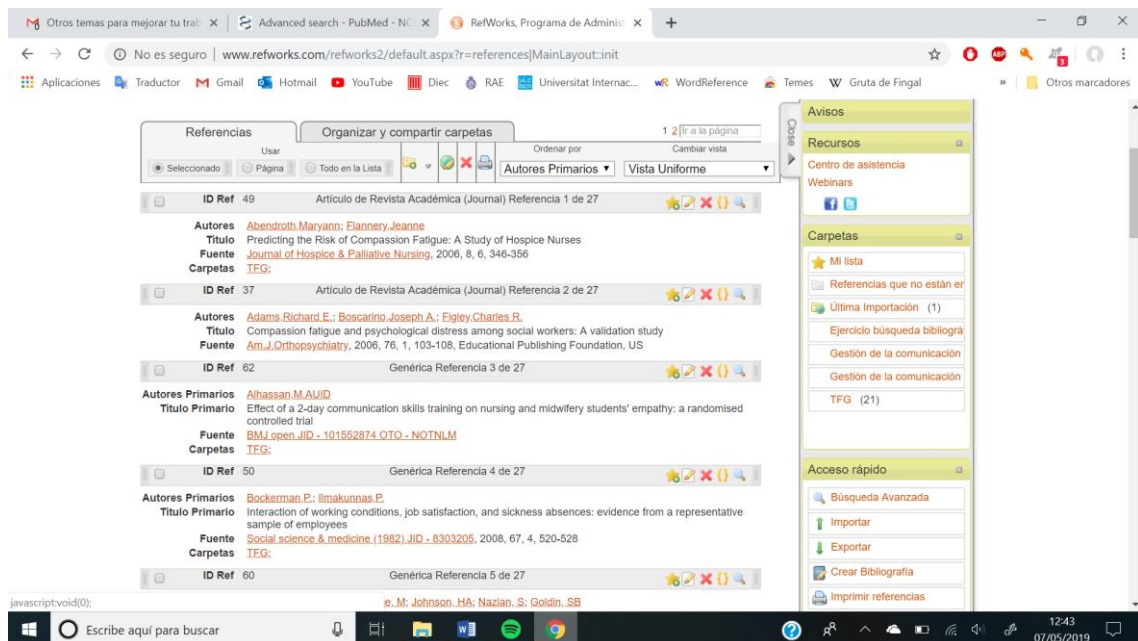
Otros temas para mejorar tu trab ×
Advanced search - PubMed - NC ×
RefWorks, Programa de Administ ×

No es seguro | www.refworks.com/refworks2/default.aspx?r=references|MainLayout::init

Aplicaciones Traductor Gmail Hotmail YouTube Diec RAE Universitat Internac... WordReference Temes Gruta de Fingal » Otros marcadores

Referencias | Organizar y compartir carpetas
1 2 Ir a la página
Usar
Seleccionado | Página | Todo en la Lista
Ordenar por
Autores Primarios
Cambiar vista
Vista Uniforme
Close

ID Ref 49 Artículo de Revista Académica (Journal) Referencia 1 de 27
Autores Abendroth,Maryann; Flannery,Jeanne
Título Predicting the Risk of Compassion Fatigue: A Study of Hospice Nurses
Fuente Journal of Hospice & Palliative Nursing, 2006, 8, 6, 346-356
Carpetas TFG;

ID Ref 37 Artículo de Revista Académica (Journal) Referencia 2 de 27
Autores Adams,Richard E.; Boscarino,Joseph A.; Figley,Charles R.
Título Compassion fatigue and psychological distress among social workers: A validation study
Fuente Am.J.Orthopsychiatry, 2006, 76, 1, 103-108, Educational Publishing Foundation, US

ID Ref 62 Genérica Referencia 3 de 27
Autores Primarios Alhassan,M.AUID
Título Primario Effect of a 2-day communication skills training on nursing and midwifery students' empathy: a randomised controlled trial
Fuente BMJ open JID - 101552874 OTO - NOTNLM
Carpetas TFG;

ID Ref 50 Genérica Referencia 4 de 27
Autores Primarios Bockerman,P.; Ilmakunnas,P.
Título Primario Interaction of working conditions, job satisfaction, and sickness absences: evidence from a representative sample of employees
Fuente Social science & medicine (1982) JID - 8303205, 2008, 67, 4, 520-528
Carpetas TFG;

ID Ref 60 Genérica Referencia 5 de 27
e, M; Johnson, HA; Nazian, S; Goldin, SB

Avisos
Recursos
Centro de asistencia
Webinars

Carpetas
Mi lista
Referencias que no están er
Última Importación (1)
Ejercicio búsqueda bibliogrà
Gestión de la comunicación
Gestión de la comunicación
TFG (21)

Acceso rápido
Búsqueda Avanzada
Importar
Exportar
Crear Bibliografía
Imprimir referencias

javascript:void(0);
Escribe aquí para buscar
12:43
07/05/2019